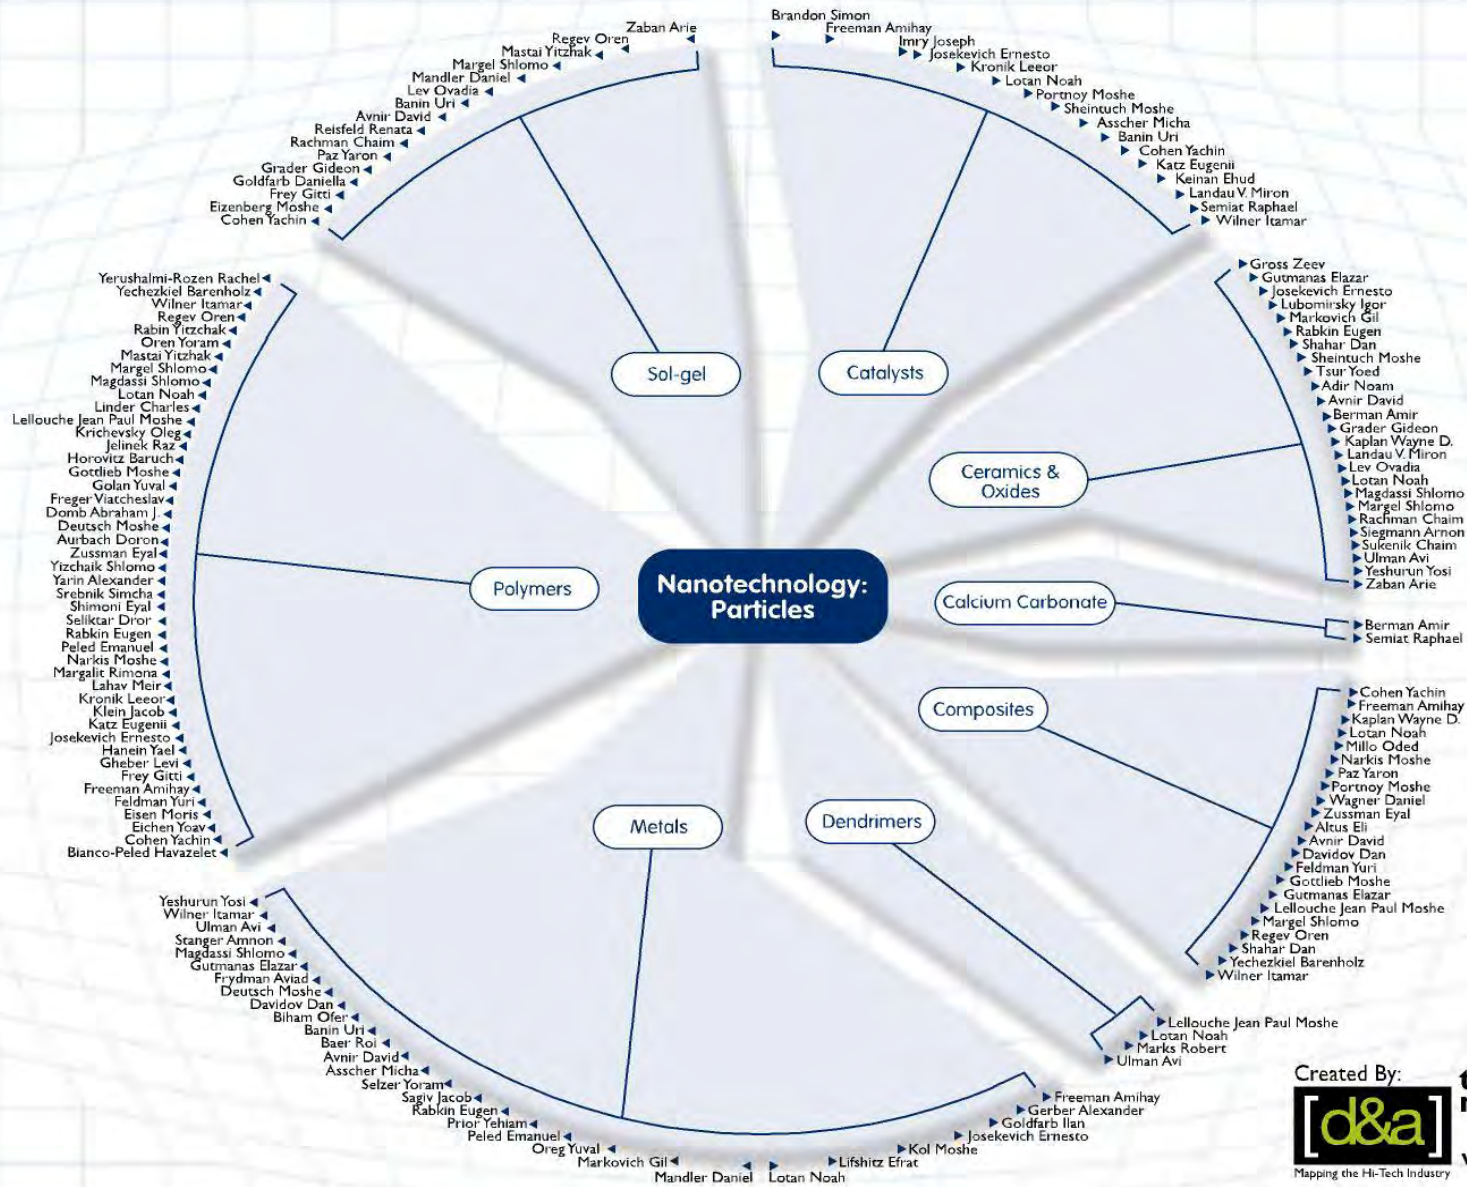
Nanotechnology: Particles

Sol-gel

Zaban Arie
Regev Oren
Mastai Yitzhak
Margel Shlomo
Mandler Daniel
Lev Ovadia
Banin Uri
Avnir David
Reisfeld Renata
Rachman Chaim
Paz Yaron
Grader Gideon
Goldfarb Daniella
Frey Gitti
Eizenberg Moshe
Cohen Yachin

Catalysts

Brandon Simon
Freeman Amihay
Imry Joseph
Josekevich Ernesto
Kronik Leeor
Lotan Noah
Portnoy Moshe
Sheintuch Moshe
Asscher Micha
Banin Uri
Cohen Yachin
Katz Eugenii
Keinan Ehud
Landau V. Miron
Semiat Raphael
Wilner Itamar

Ceramics & Oxides

Gross Zeev
Gutmanas Elazar
Josekevich Ernesto
Lubomirsky Igor
Markovich Gil
Rabkin Eugen
Shahar Dan
Sheintuch Moshe
Tsur Yoed
Adir Noam
Avnir David
Berman Amir
Grader Gideon
Kaplan Wayne D.
Landau V. Miron
Lev Ovadia
Lotan Noah
Magdassi Shlomo
Margel Shlomo
Rachman Chaim
Siegmann Arnon
Sukenik Chaim
Ulman Avi
Yeshurun Yosi
Zaban Arie

Calcium Carbonate

Berman Amir
Semiat Raphael

Composites

Cohen Yachin
Freeman Amihay
Kaplan Wayne D.
Lotan Noah
Millo Oded
Narkis Moshe
Paz Yaron
Portnoy Moshe
Wagner Daniel
Zussman Eyal
Altus Eli
Avnir David
Davidov Dan
Feldman Yuri
Gottlieb Moshe
Gutmanas Elazar
Lellouche Jean Paul Moshe
Margel Shlomo
Regev Oren
Shahar Dan
Yechezkiel Barenholz
Wilner Itamar

Dendrimers

Lellouche Jean Paul Moshe
Lotan Noah
Marks Robert
Ulman Avi

Metals

Yeshurun Yosi
Wilner Itamar
Ulman Avi
Stanger Amnon
Magdassi Shlomo
Gutmanas Elazar
Frydman Aviad
Deutsch Moshe
Davidov Dan
Biham Ofer
Banin Uri
Baer Roi
Avnir David
Asscher Micha
Selzer Yoram
Sagiv Jacob
Rabkin Eugen
Prior Yehiam
Peled Emanuel
Oreg Yuval
Markovich Gil
Mandler Daniel
Lotan Noah
Lifshitz Efrat
Kol Moshe
Josekevich Ernesto
Goldfarb Ilan
Gerber Alexander
Freeman Amihay

Polymers

Yerushalmi-Rozen Rachel
Yechezkiel Barenholz
Wilner Itamar
Regev Oren
Rabin Yitzchak
Oren Yoram
Mastai Yitzhak
Margel Shlomo
Magdassi Shlomo
Lotan Noah
Linder Charles
Lellouche Jean Paul Moshe
Krichevsky Oleg
Jelinek Raz
Horovitz Baruch
Gottlieb Moshe
Golan Yuval
Freger Viatcheslav
Domb Abraham J.
Deutsch Moshe
Aurbach Doron
Zussman Eyal
Yizchaik Shlomo
Yarin Alexander
Srebnik Simcha
Shimoni Eyal
Seliktar Dror
Rabkin Eugen
Peled Emanuel
Narkis Moshe
Margalit Rimona
Lahav Meir
Kronik Leeor
Klein Jacob
Katz Eugenii
Josekevich Ernesto
Hanein Yael
Gheber Levi
Frey Gitti
Freeman Amihay
Feldman Yuri
Eisen Moris
Eichen Yoav
Cohen Yachin
Bianco-Peled Havazelet

Created By:
[d&a]
Mapping the Hi-Tech Industry